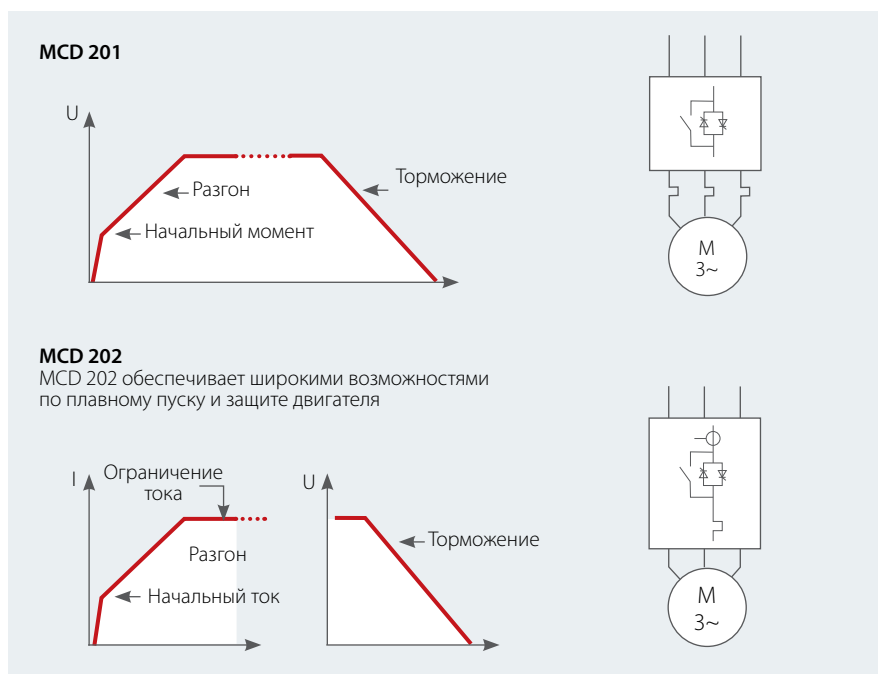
MCD 201

U

Разгон

Торможение

Начальный момент

M
3~

MCD 202
MCD 202 обеспечивает широкими возможностями по плавному пуску и защите двигателя

I

Ограничение тока

U

Разгон

Торможение

Начальный ток

M
3~